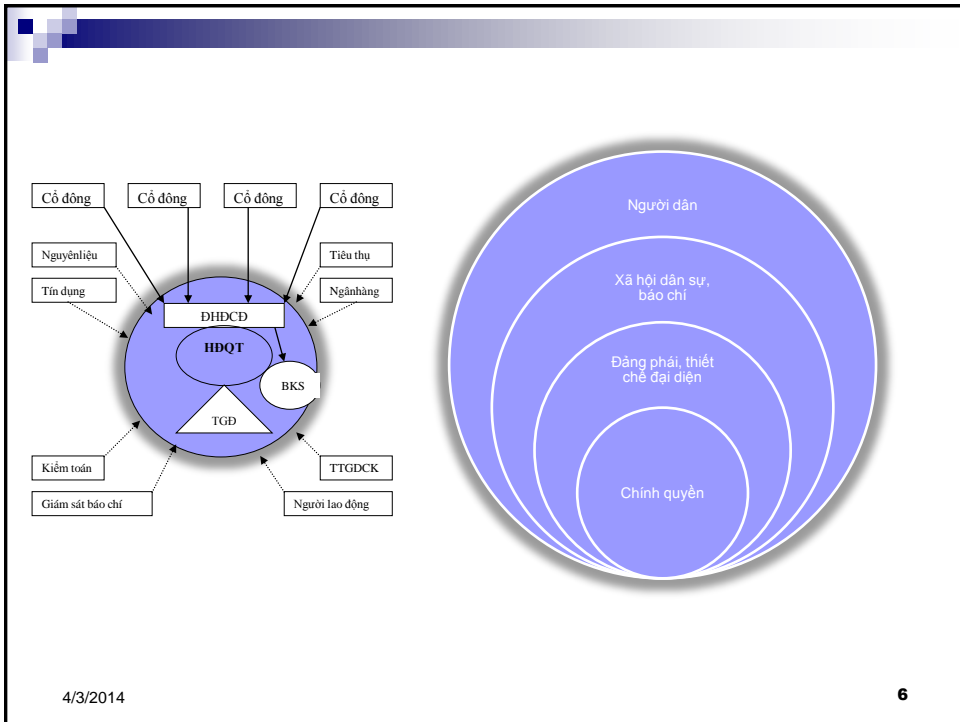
Cổ đông

Cổ đông

Cổ đông

Cổ đông

Nguyênliệu

Tiêu thụ

Tín dụng

Ngânhàng

ĐHĐCĐ

HĐQT

BKS

TGĐ

Kiểm toán

TTGDCK

Giám sát báo chí

Người lao động

Người dân

Xã hội dân sự, báo chí

Đảng phái, thiết chế đại diện

Chính quyền

4/3/2014

6